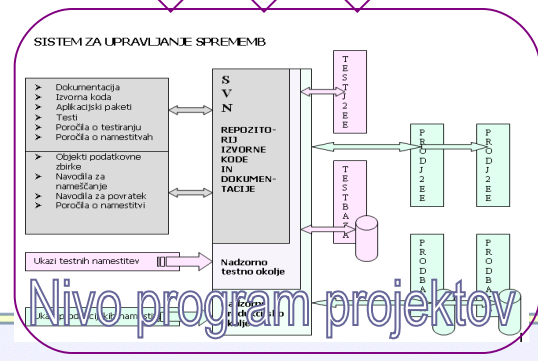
SISTEM ZA UPRAVLJANJE SPREMEMB

Dokumentacija
Izvorna koda
Aplikacijski paketi
Testi
Poročila o testiranju
Poročila o namestitvah

Objekti podatkovne zbirke
Navodila za nameščanje
Navodila za povratek
Poročila o namestitvi

S
V
N

REPOZITORIJ IZVORNE KODE IN DOKUMENTACIJE

TESTJ2EE

PRODJ2EE

PRODJ2EE

TESTBAZA

PRODBAZA

PRODBAZA

Ukazi testnih namestitev

Nadzorno testno okolje

Ukazi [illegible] namestitev

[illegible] okolje

Nivo program projektov

1